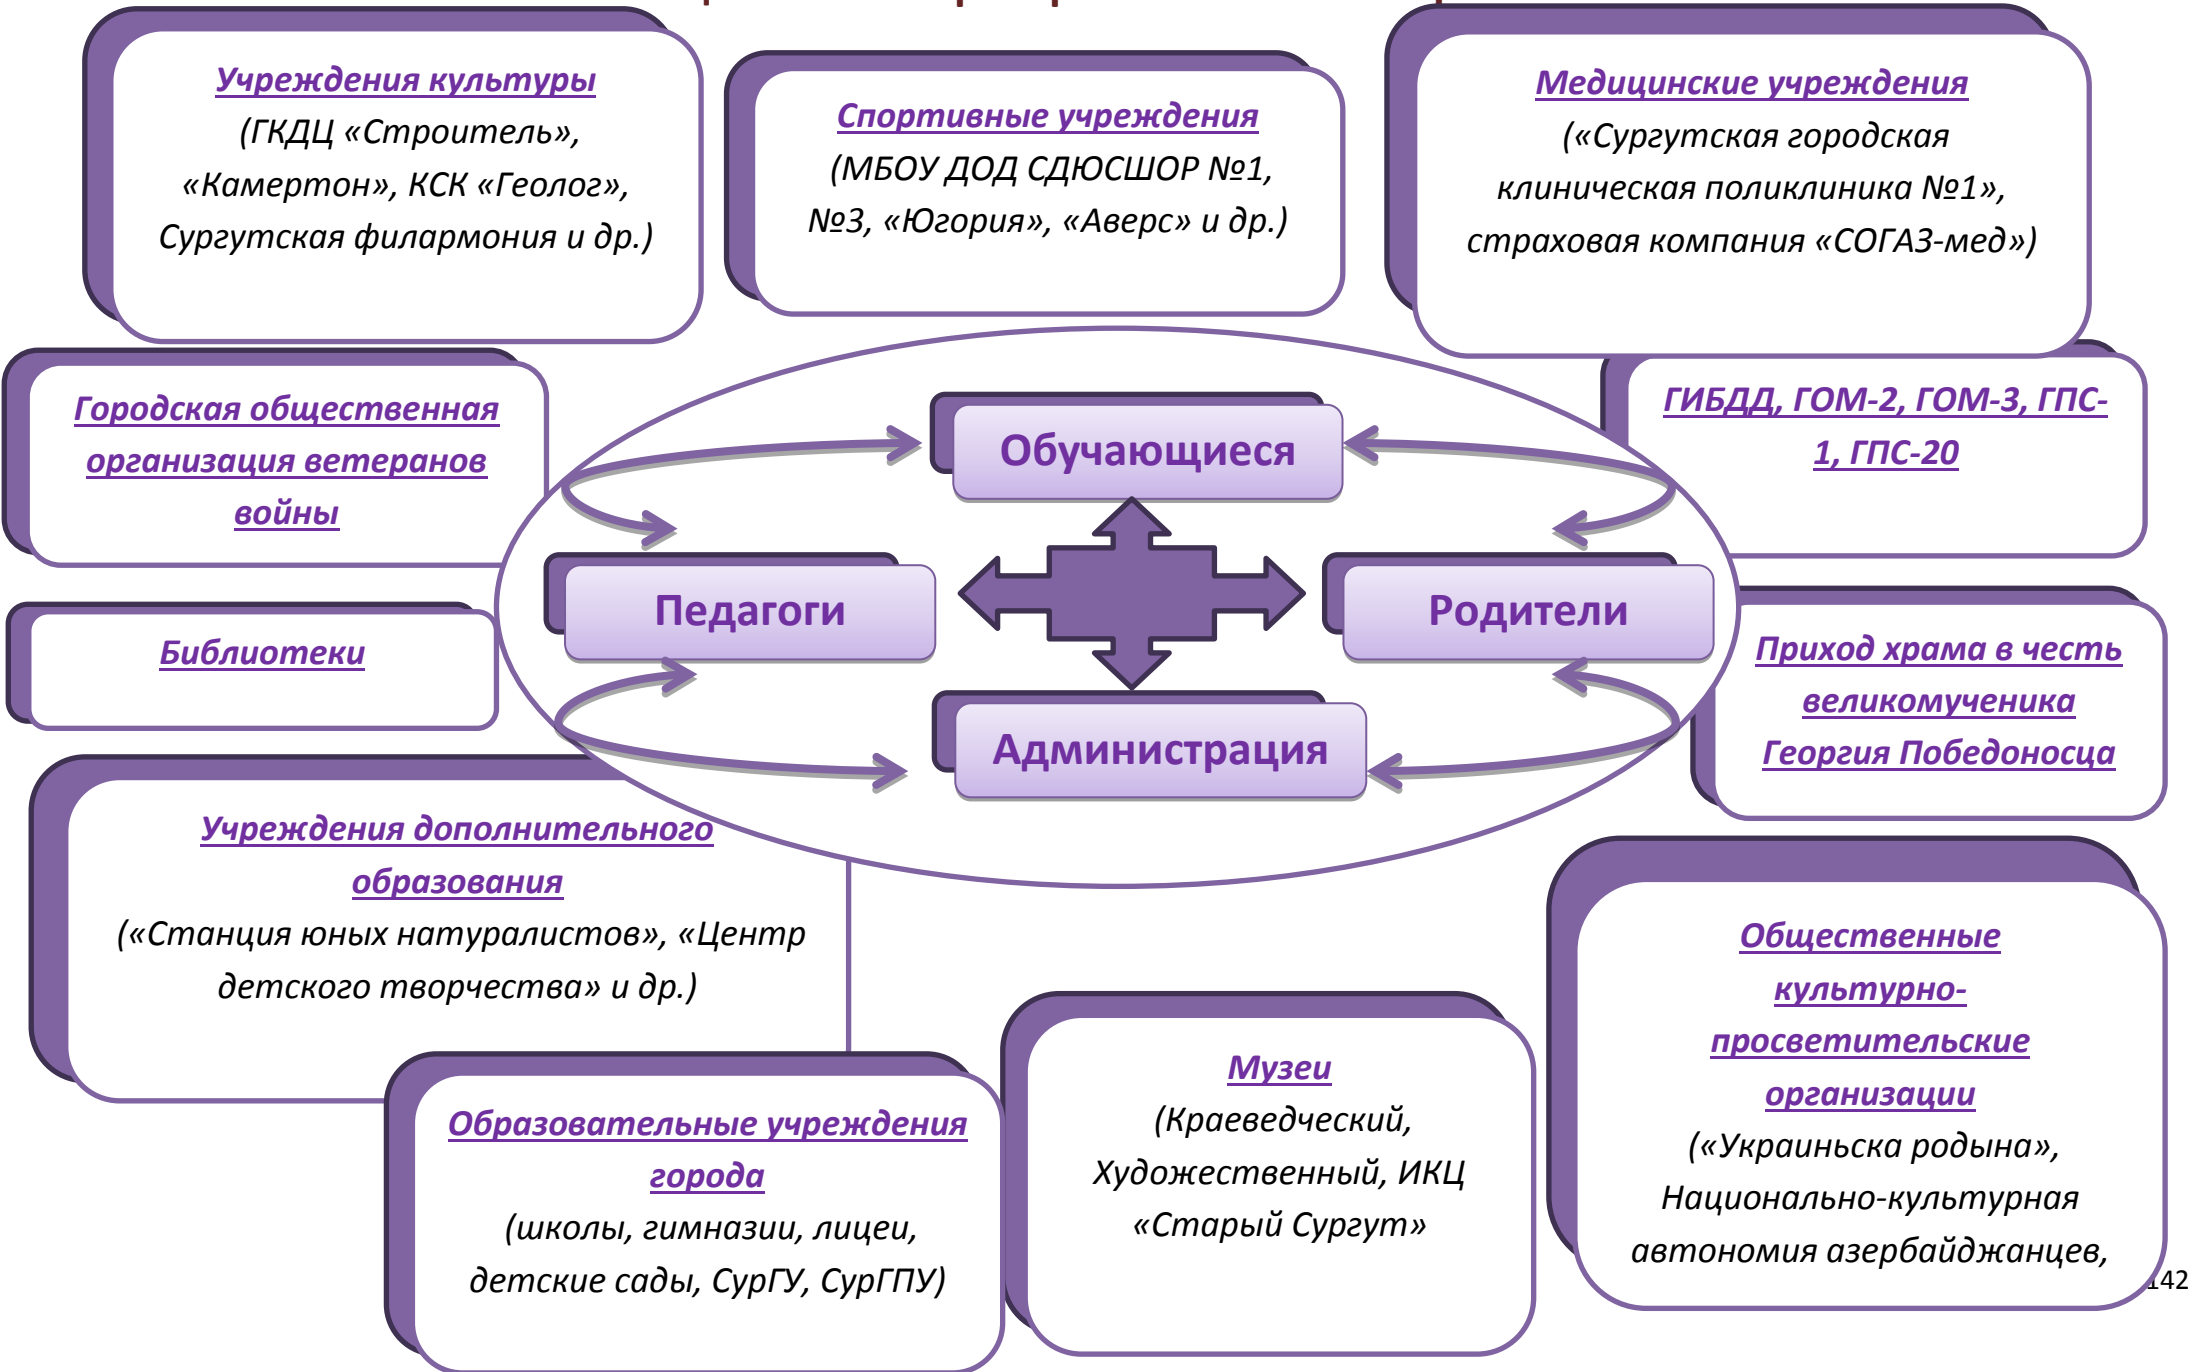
Учреждения культуры
(ГКДЦ «Строитель», «Камертон», КСК «Геолог», Сургутская филармония и др.)

Спортивные учреждения
(МБОУ ДОД СДЮСШОР №1, №3, «Югория», «Аверс» и др.)

Медицинские учреждения
(«Сургутская городская клиническая поликлиника №1», страховая компания «СОГАЗ-мед»)

Городская общественная организация ветеранов войны

ГИБДД, ГОМ-2, ГОМ-3, ГПС-1, ГПС-20

Обучающиеся

Педагоги

Родители

Администрация

Библиотеки

Приход храма в честь великомученика Георгия Победоносца

Учреждения дополнительного образования
(«Станция юных натуралистов», «Центр детского творчества» и др.)

Общественные культурно-просветительские организации
(«Украиньска родына», Национально-культурная автономия азербайджанцев,

Музеи
(Краеведческий, Художественный, ИКЦ «Старый Сургут»

Образовательные учреждения города
(школы, гимназии, лицеи, детские сады, СурГУ, СурГПУ)

142